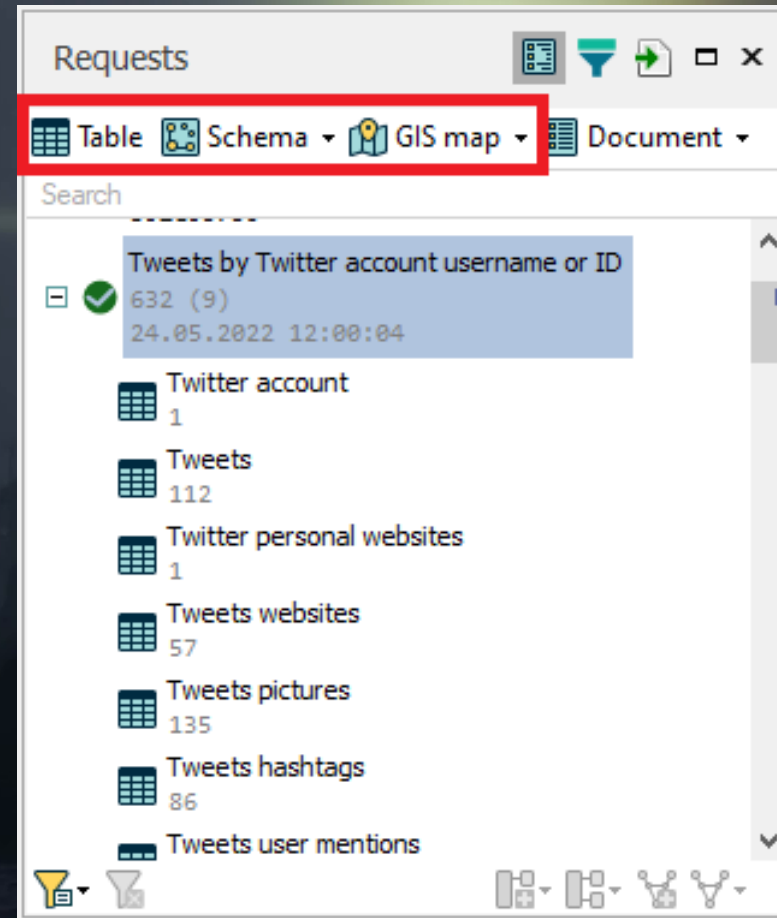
Requests

Table Schema GIS map Document

Search

Tweets by Twitter account username or ID
632 (9)
24.05.2022 12:00:04

Twitter account
1

Tweets
112

Twitter personal websites
1

Tweets websites
57

Tweets pictures
135

Tweets hashtags
86

Tweets user mentions